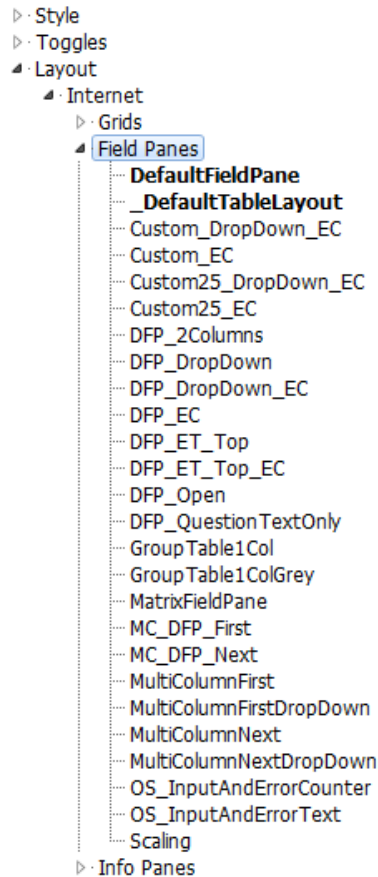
Style
Toggles
Layout
Internet
Grids
Field Panes
DefaultFieldPane
_DefaultTableLayout
Custom_DropDown_EC
Custom_EC
Custom25_DropDown_EC
Custom25_EC
DFP_2Columns
DFP_DropDown
DFP_DropDown_EC
DFP_EC
DFP_ET_Top
DFP_ET_Top_EC
DFP_Open
DFP_QuestionTextOnly
GroupTable1Col
GroupTable1ColGrey
MatrixFieldPane
MC_DFP_First
MC_DFP_Next
MultiColumnFirst
MultiColumnFirstDropDown
MultiColumnNext
MultiColumnNextDropDown
OS_InputAndErrorCounter
OS_InputAndErrorText
Scaling
Info Panes